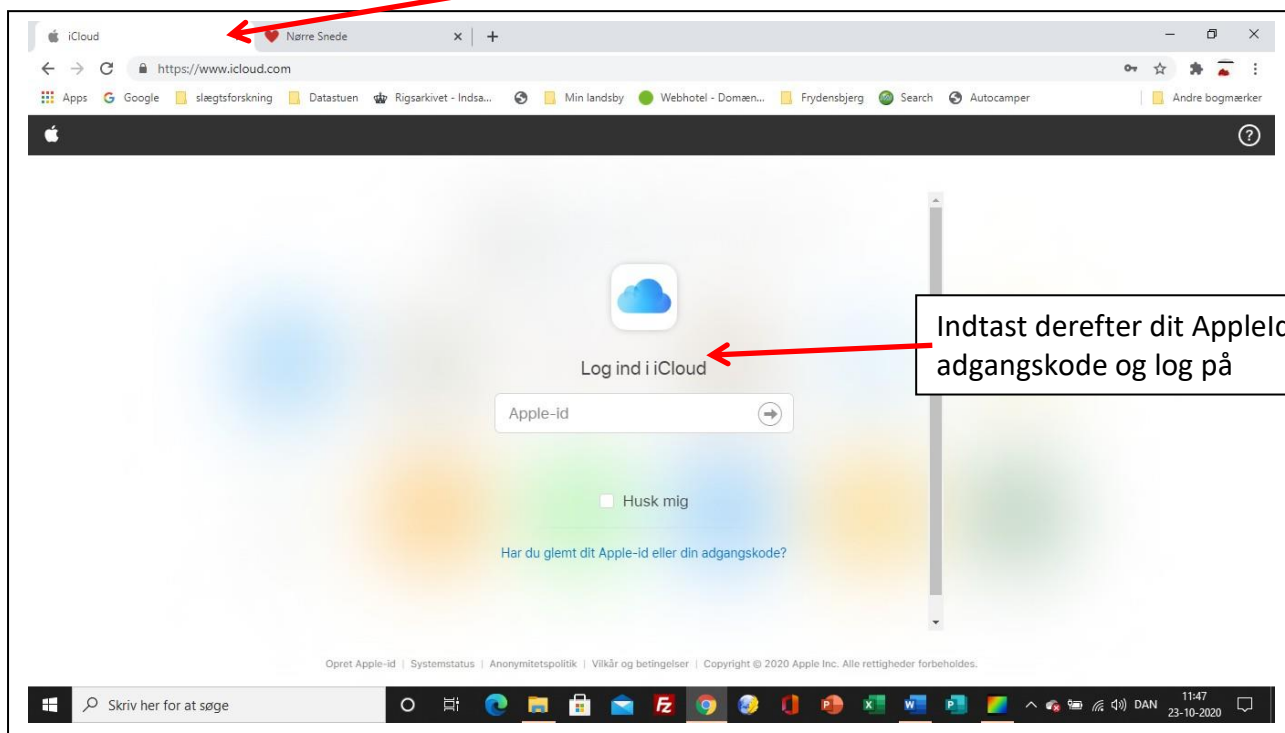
iCloud
Nørre Snede
https://www.icloud.com
Apps Google slægtsforskning Datastuen Rigsarkivet - Indsa... Min landsby Webhotel - Domæn... Frydensbjerg Search Autocamper Andre bogmærker

Log ind i iCloud

Apple-id

Husk mig

Har du glemt dit Apple-id eller din adgangskode?

Indtast derefter dit AppleId adgangskode og log på

Opret Apple-id | Systemstatus | Anonymitetspolitik | Vilkår og betingelser | Copyright © 2020 Apple Inc. Alle rettigheder forbeholdes.

Skriv her for at søge
DAN 11:47 23-10-2020